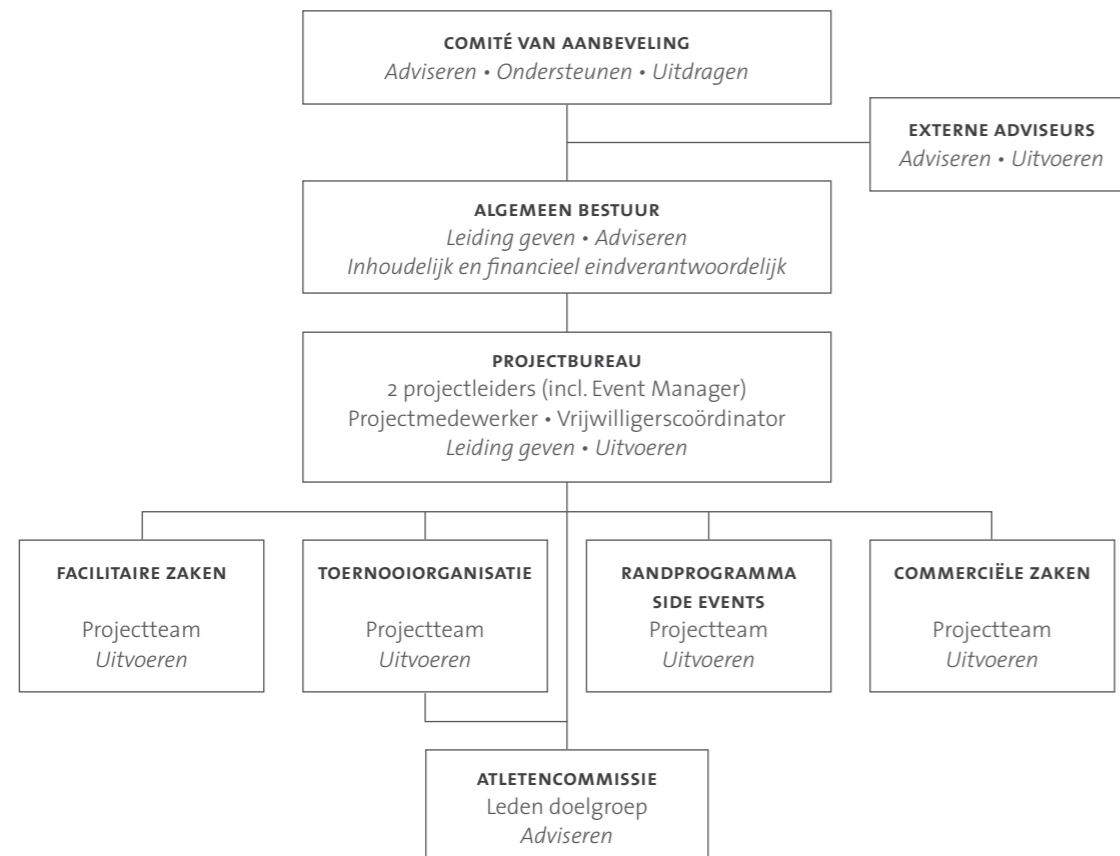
COMITÉ VAN AANBEVELING
Adviseren • Ondersteunen • Uitdragen

EXTERNE ADVISEURS
Adviseren • Uitvoeren

ALGEMEEN BESTUUR
Leiding geven • Adviseren
Inhoudelijk en financieel eindverantwoordelijk

PROJECTBUREAU
2 projectleiders (incl. Event Manager)
Projectmedewerker • Vrijwilligerscoördinator
Leiding geven • Uitvoeren

FACILITAIRE ZAKEN
Projectteam
Uitvoeren

TOERNOOIORGANISATIE
Projectteam
Uitvoeren

RANDPROGRAMMA
SIDE EVENTS
Projectteam
Uitvoeren

COMMERCIËLE ZAKEN
Projectteam
Uitvoeren

ATLETENCOMMISSIE
Leden doelgroep
Adviseren